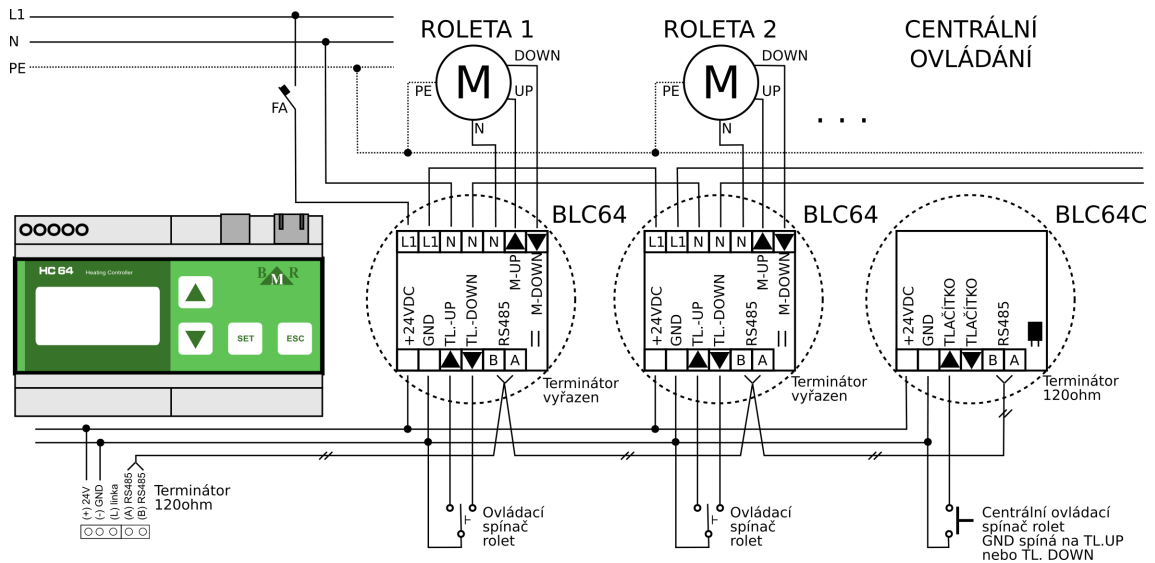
L1
N
PE
FA

ROLETA 1
M
PE
N
UP
DOWN

ROLETA 2
M
PE
N
UP
DOWN

CENTRÁLNÍ OVLÁDÁNÍ

. . .

HC 64 Heating Controller
BMR
SET
ESC

BLC64
| L1 | L1 | N | N | N | ▲ | ▼ |
+24VDC GND TL.-UP TL.-DOWN RS485 M-UP M-DOWN
| | | ▲ | ▼ | B | A |
Terminátor vyřazen

BLC64
| L1 | L1 | N | N | N | ▲ | ▼ |
+24VDC GND TL.-UP TL.-DOWN RS485 M-UP M-DOWN
| | | ▲ | ▼ | B | A |
Terminátor vyřazen

BLC64C
+24VDC GND TLAČÍTKO TLAČÍTKO RS485
| | | ▲ | ▼ | B | A |
Terminátor 120ohm

(+) 24V
(-) GND
(L) linka
(A) RS485
(B) RS485
Terminátor 120ohm

Ovládací spínač rolet

Ovládací spínač rolet

Centrální ovládací spínač rolet GND spíná na TL.UP nebo TL. DOWN